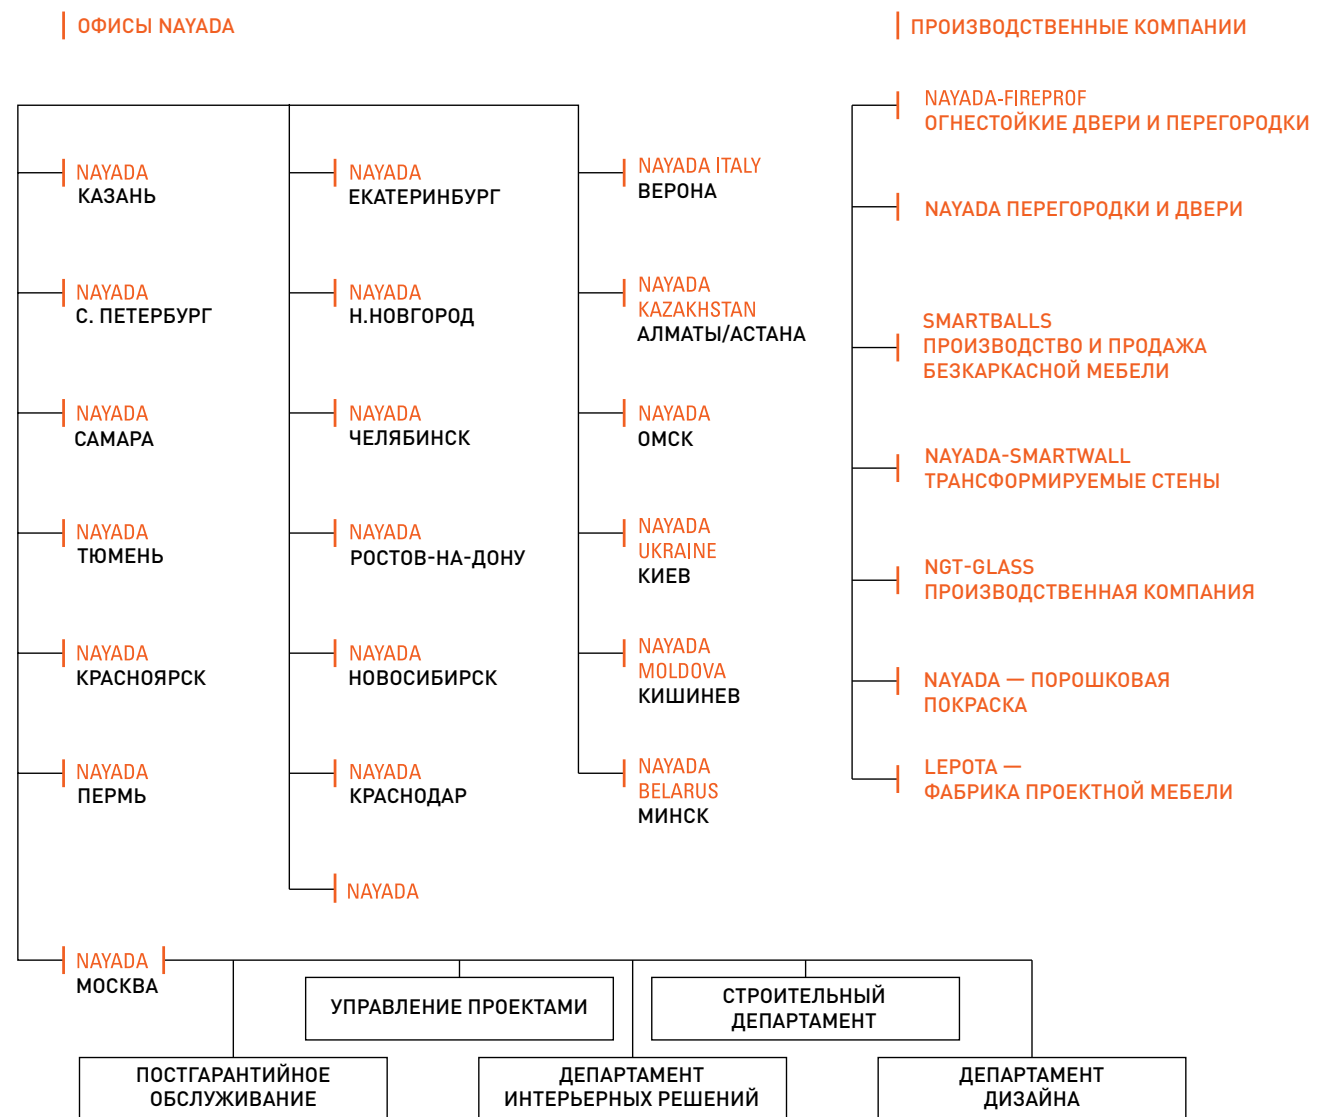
ОФИСЫ NAYADA

ПРОИЗВОДСТВЕННЫЕ КОМПАНИИ

NAYADA
КАЗАНЬ

NAYADA
С. ПЕТЕРБУРГ

NAYADA
САМАРА

NAYADA
ТЮМЕНЬ

NAYADA
КРАСНОЯРСК

NAYADA
ПЕРМЬ

NAYADA
ЕКАТЕРИНБУРГ

NAYADA
Н.НОВГОРОД

NAYADA
ЧЕЛЯБИНСК

NAYADA
РОСТОВ-НА-ДОНУ

NAYADA
НОВОСИБИРСК

NAYADA
КРАСНОДАР

NAYADA

NAYADA ITALY
ВЕРОНА

NAYADA
KAZAKHSTAN
АЛМАТЫ/АСТАНА

NAYADA
ОМСК

NAYADA
UKRAINE
КИЕВ

NAYADA
MOLDOVA
КИШИНЕВ

NAYADA
BELARUS
МИНСК

NAYADA-FIREPROF
ОГНЕСТОЙКИЕ ДВЕРИ И ПЕРЕГОРОДКИ

NAYADA ПЕРЕГОРОДКИ И ДВЕРИ

SMARTBALLS
ПРОИЗВОДСТВО И ПРОДАЖА
БЕЗКАРКАСНОЙ МЕБЕЛИ

NAYADA-SMARTWALL
ТРАНСФОРМИРУЕМЫЕ СТЕНЫ

NGT-GLASS
ПРОИЗВОДСТВЕННАЯ КОМПАНИЯ

NAYADA — ПОРОШКОВАЯ
ПОКРАСКА

LEPOTA —
ФАБРИКА ПРОЕКТНОЙ МЕБЕЛИ

NAYADA
МОСКВА

УПРАВЛЕНИЕ ПРОЕКТАМИ

СТРОИТЕЛЬНЫЙ
ДЕПАРТАМЕНТ

ПОСТГАРАНТИЙНОЕ
ОБСЛУЖИВАНИЕ

ДЕПАРТАМЕНТ
ИНТЕРЬЕРНЫХ РЕШЕНИЙ

ДЕПАРТАМЕНТ
ДИЗАЙНА